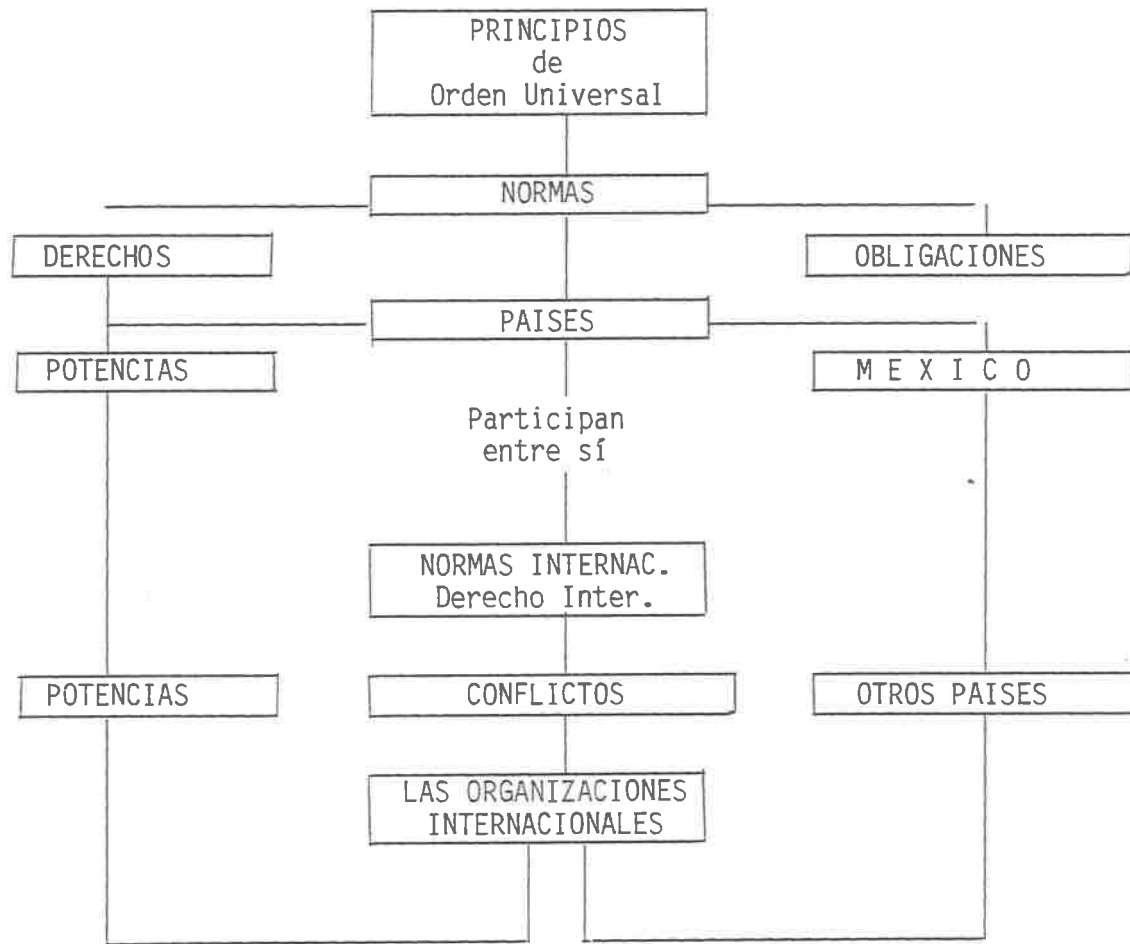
PRINCIPIOS
de
Orden Universal

NORMAS

DERECHOS

OBLIGACIONES

PAISES

POTENCIAS

M E X I C O

Participan
entre sí

NORMAS INTERNAC.
Derecho Inter.

POTENCIAS

CONFLICTOS

OTROS PAISES

LAS ORGANIZACIONES
INTERNACIONALES